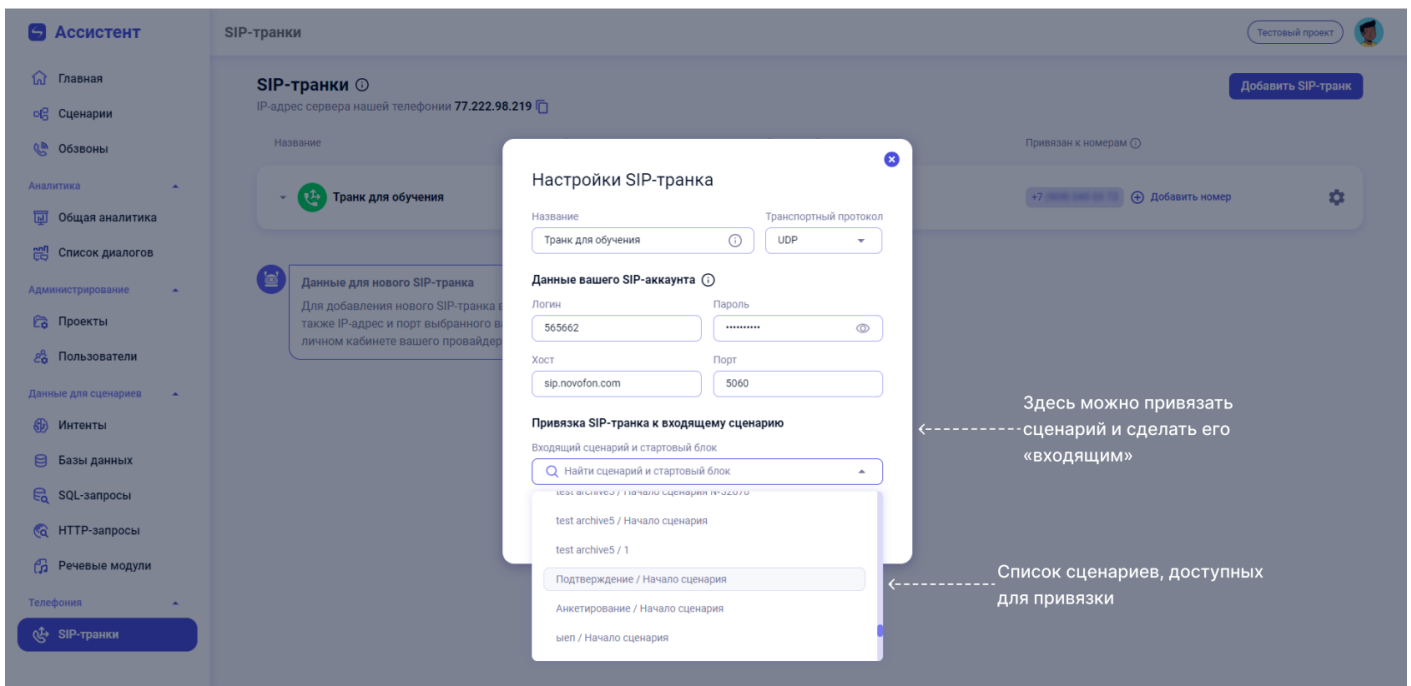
Ассистент

Главная
Сценарии
Обзвоны
Аналитика
Общая аналитика
Список диалогов
Администрирование
Проекты
Пользователи
Данные для сценариев
Интенты
Базы данных
SQL-запросы
HTTP-запросы
Речевые модули
Телефония
SIP-транки

SIP-транки

Тестовый проект

SIP-транки
IP-адрес сервера нашей телефонии 77.222.98.219

Добавить SIP-транк

Название

Привязан к номерам

Транк для обучения

+7 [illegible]

Добавить номер

Данные для нового SIP-транка
Для добавления нового SIP-транка в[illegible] также IP-адрес и порт выбранного в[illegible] личном кабинете вашего провайдер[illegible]

Настройки SIP-транка

Название
Транк для обучения

Транспортный протокол
UDP

Данные вашего SIP-аккаунта

Логин
565662

Пароль
••••••••••

Хост
sip.novofon.com

Порт
5060

Привязка SIP-транка к входящему сценарию

Входящий сценарий и стартовый блок

Найти сценарий и стартовый блок

test archive5 / Начало сценария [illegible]
test archive5 / Начало сценария
test archive5 / 1
Подтверждение / Начало сценария
Анкетирование / Начало сценария
ыеп / Начало сценария

Здесь можно привязать сценарий и сделать его «входящим»

Список сценариев, доступных для привязки